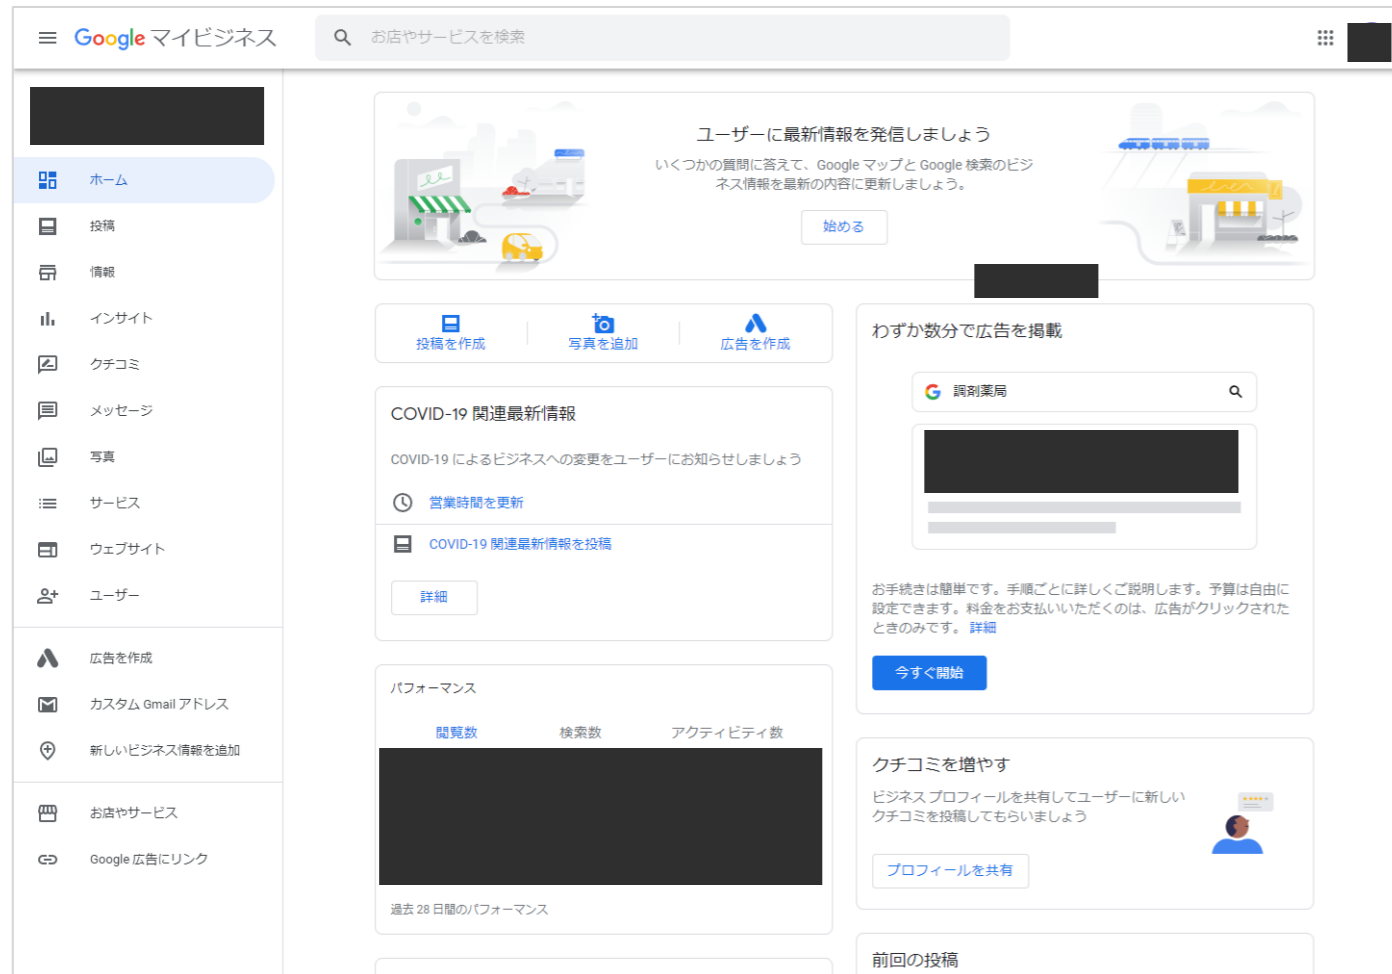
Google マイビジネス

お店やサービスを検索

ホーム
投稿
情報
インサイト
クチコミ
メッセージ
写真
サービス
ウェブサイト
ユーザー
広告を作成
カスタム Gmail アドレス
新しいビジネス情報を追加
お店やサービス
Google 広告にリンク

ユーザーに最新情報を発信しましょう

いくつかの質問に答えて、Google マップと Google 検索のビジネス情報を最新の内容に更新しましょう。

始める

投稿を作成
写真を追加
広告を作成

COVID-19 関連最新情報

COVID-19 によるビジネスへの変更をユーザーにお知らせしましょう

営業時間を更新

COVID-19 関連最新情報を投稿

詳細

パフォーマンス

閲覧数
検索数
アクティビティ数

過去 28 日間のパフォーマンス

わずか数分で広告を掲載

調剤薬局

お手続きは簡単です。手順ごとに詳しくご説明します。予算は自由に設定できます。料金をお支払いいただくのは、広告がクリックされたときのみです。 詳細

今すぐ開始

クチコミを増やす

ビジネス プロフィールを共有してユーザーに新しいクチコミを投稿してもらいましょう

プロフィールを共有

前回の投稿